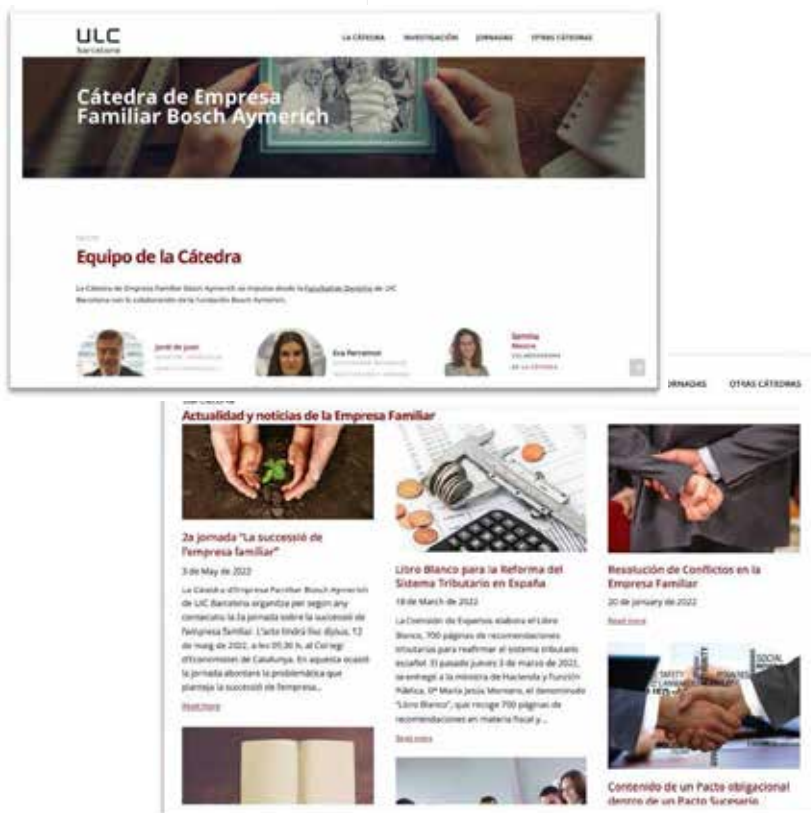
ULC
Barcelona

LA CÁTEDRA INVESTIGACIÓN JORNADAS OTRAS CÁTEDRAS

Cátedra de Empresa Familiar Bosch Aymerich

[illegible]

Equipo de la Cátedra

La Cátedra de Empresa Familiar Bosch Aymerich se impulsa desde la Facultad de Derecho de UIC Barcelona con la colaboración de la Fundación Bosch Aymerich.

Jordi de Juan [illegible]

Eva Perramon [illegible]

Gemma Mestre
COLABORADORA DE LA CÁTEDRA

JORNADAS OTRAS CÁTEDRAS

Actualidad y noticias de la Empresa Familiar

2a jornada "La successió de l'empresa familiar"
3 de May de 2022
La Càtedra d'Empresa Familiar Bosch Aymerich de UIC Barcelona organitza per segon any consecutiu la 2a jornada sobre la successió de l'empresa familiar. L'acte tindrà lloc dijous, 12 de maig de 2022, a les 09.30 h, al Col·legi d'Economistes de Catalunya. En aquesta ocasió la jornada abordarà la problemàtica que planteja la successió de l'empresa...
Read more

Libro Blanco para la Reforma del Sistema Tributario en España
18 de March de 2022
La Comisión de Expertos elabora el Libro Blanco, 700 páginas de recomendaciones tributarias para reafirmar el sistema tributario español. El pasado jueves 3 de marzo de 2022, se entregó a la ministra de Hacienda y Función Pública, Sª María Jesús Montero, el denominado "Libro Blanco", que recoge 700 páginas de recomendaciones en materia fiscal y...
Read more

Resolución de Conflictos en la Empresa Familiar
20 de January de 2022
Read more

Contenido de un Pacto obligacional dentro de un Pacto Sucesorio